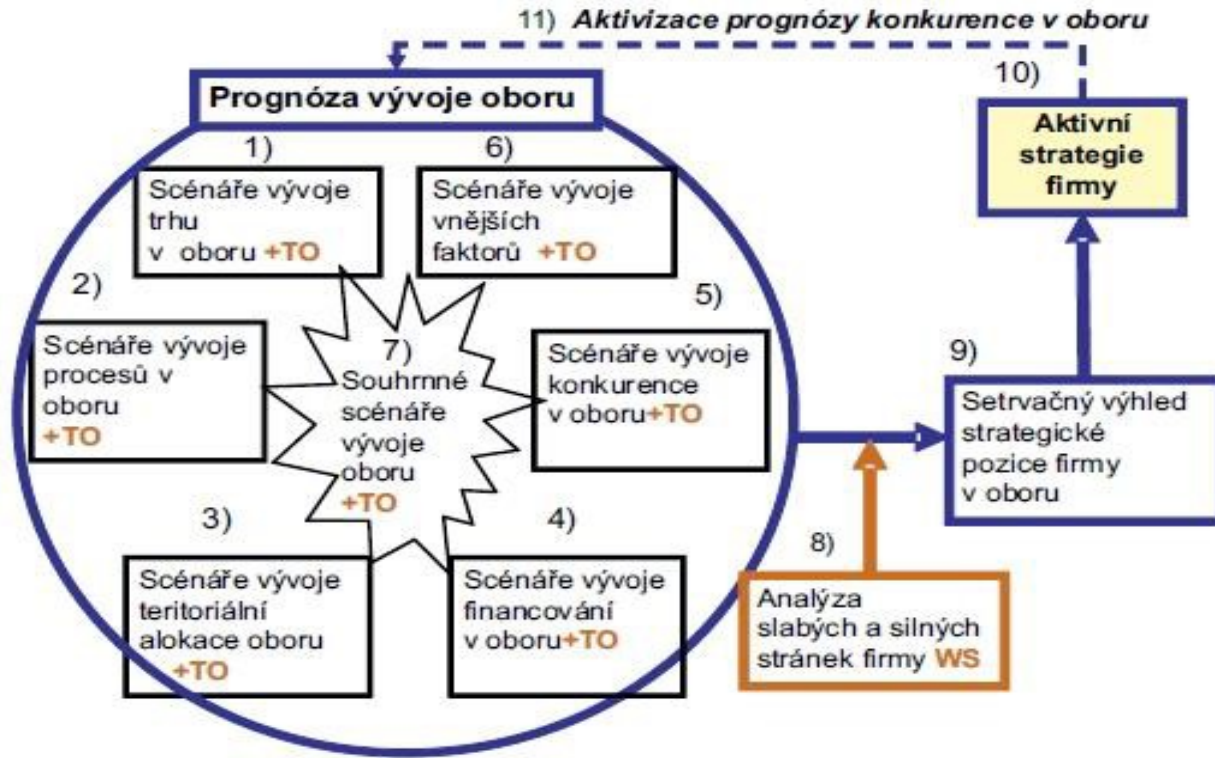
11) Aktivizace prognózy konkurence v oboru

Prognóza vývoje oboru

10)

Aktivní strategie firmy

1)

Scénáře vývoje trhu v oboru +TO

6)

Scénáře vývoje vnějších faktorů +TO

2)

Scénáře vývoje procesů v oboru +TO

7) Souhrnné scénáře vývoje oboru +TO

5)

Scénáře vývoje konkurence v oboru+TO

9)

Setrvačný výhled strategické pozice firmy v oboru

3)

Scénáře vývoje teritoriální alokace oboru +TO

4)

Scénáře vývoje financování v oboru+TO

8)

Analýza slabých a silných stránek firmy WS